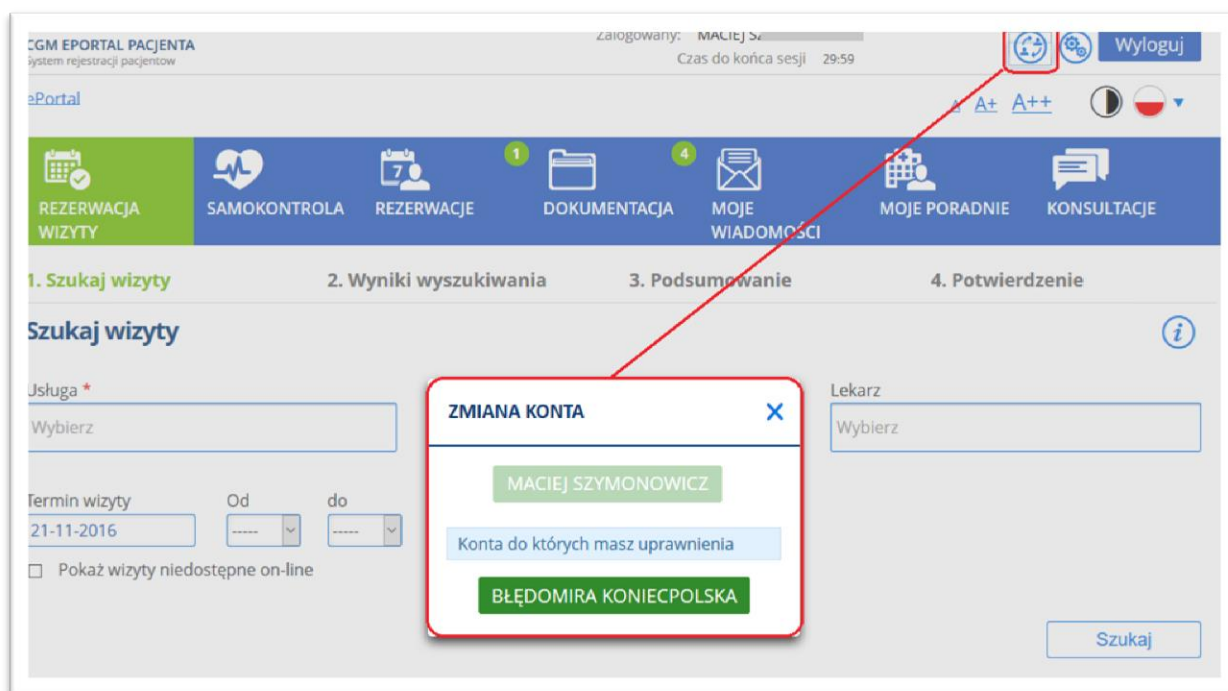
CGM EPORTAL PACJENTA
System rejestracji pacjentów

Zalogowany: MACIEJ S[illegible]
Czas do końca sesji 29:59

Wyloguj

ePortal

A A+ A++

REZERWACJA WIZYTY
SAMOKONTROLA
REZERWACJE
1
DOKUMENTACJA
4
MOJE WIADOMOŚCI
MOJE PORADNIE
KONSULTACJE

1. Szukaj wizyty
2. Wyniki wyszukiwania
3. Podsumowanie
4. Potwierdzenie

Szukaj wizyty

Usługa *
Wybierz

Lekarz
Wybierz

Termin wizyty
21-11-2016
Od
-----
do
-----

Pokaż wizyty niedostępne on-line

ZMIANA KONTA
MACIEJ SZYMONOWICZ
Konta do których masz uprawnienia
BŁĘDOMIRA KONIECPOLSKA

Szukaj